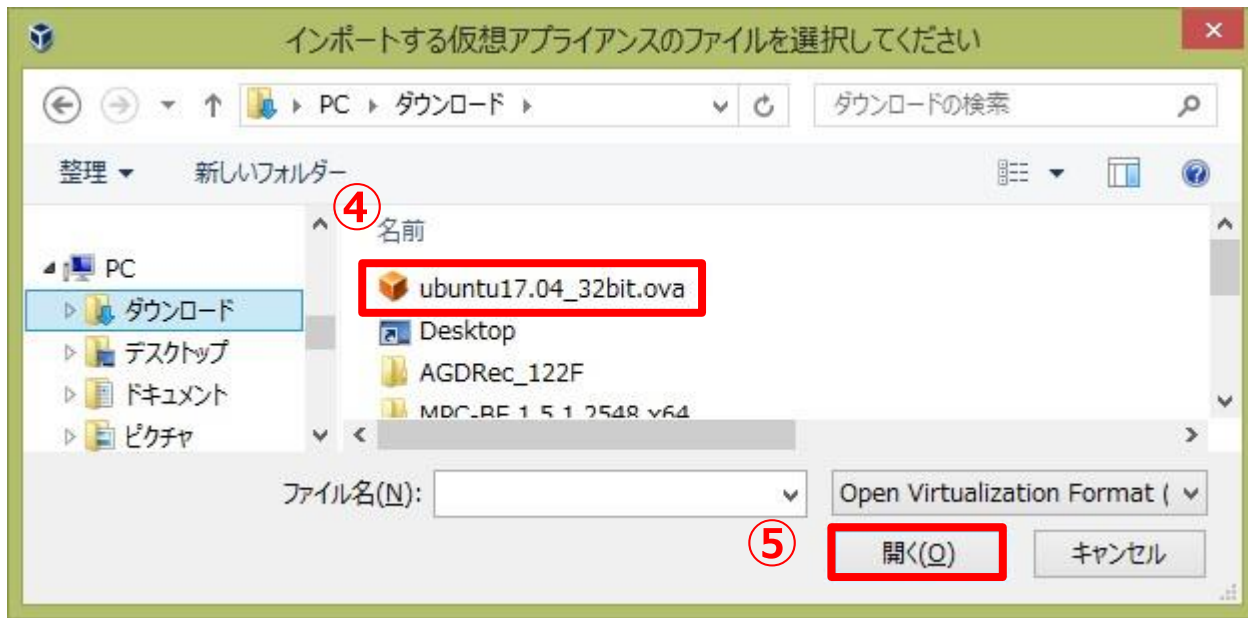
インポートする仮想アプライアンスのファイルを選択してください

PC ▸ ダウンロード ▸

ダウンロードの検索

整理 ▾

新しいフォルダー

④

名前

PC

ダウンロード

デスクトップ

ドキュメント

ピクチャ

ubuntu17.04_32bit.ova

Desktop

AGDRec_122F

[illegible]

ファイル名(N):

Open Virtualization Format (

⑤

開く(O)

キャンセル